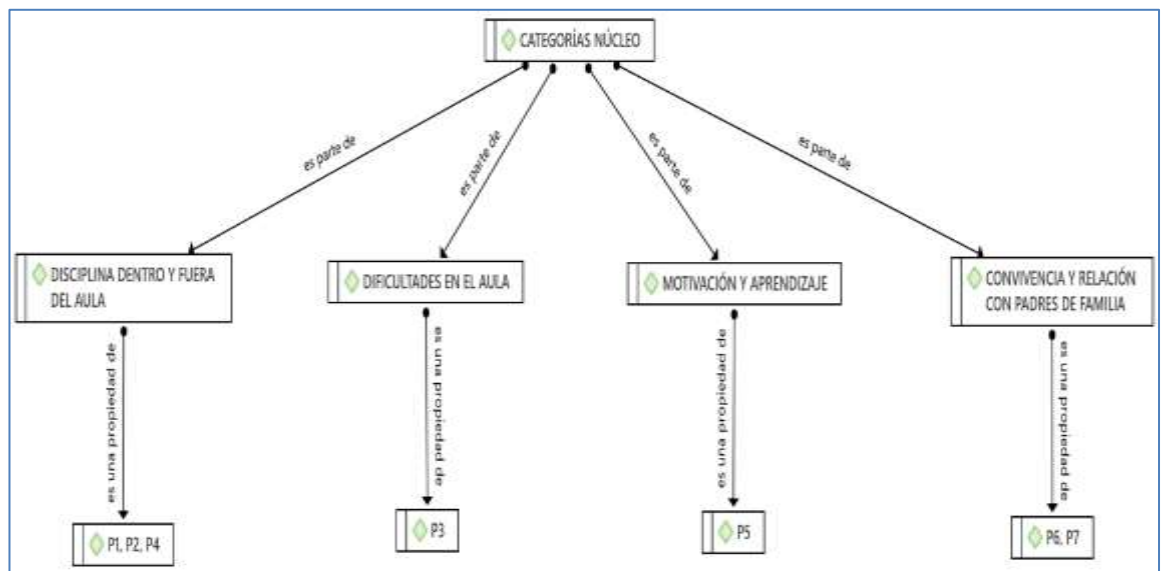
CATEGORÍAS NÚCLEO

es parte de

es parte de

es parte de

es parte de

DISCIPLINA DENTRO Y FUERA DEL AULA

es una propiedad de

P1, P2, P4

DIFICULTADES EN EL AULA

es una propiedad de

P3

MOTIVACIÓN Y APRENDIZAJE

es una propiedad de

P5

CONVIVENCIA Y RELACIÓN CON PADRES DE FAMILIA

es una propiedad de

P6, P7